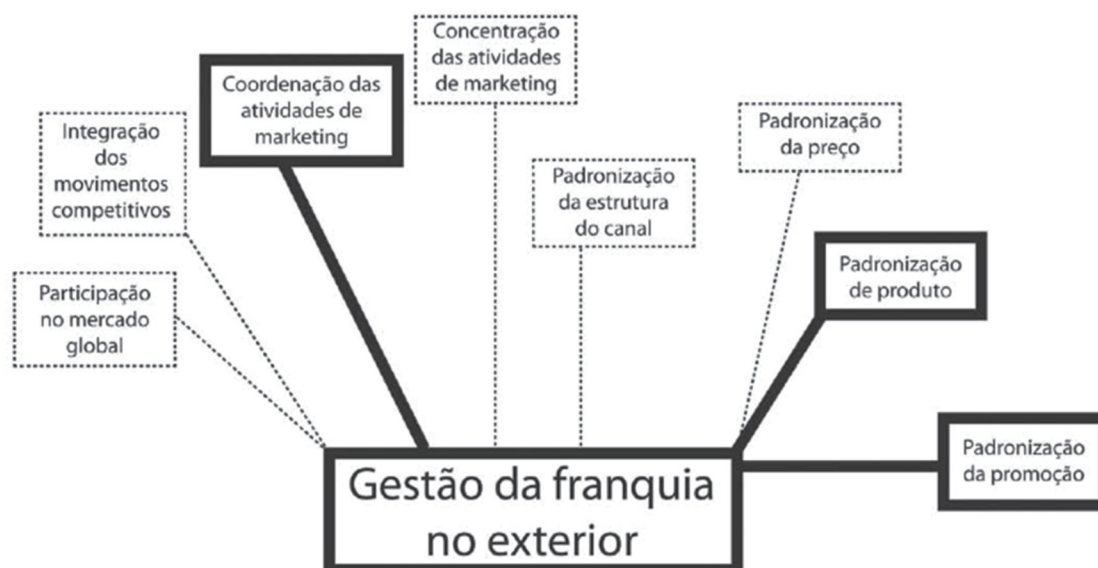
Concentração das atividades de marketing

Coordenação das atividades de marketing

Integração dos movimentos competitivos

Padronização da preço

Padronização da estrutura do canal

Padronização de produto

Participação no mercado global

Padronização da promoção

Gestão da franquia no exterior